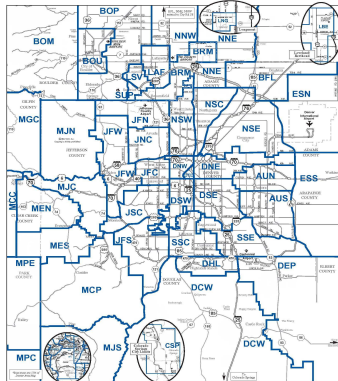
BOP
NNW
NNE
LNS
LNS
BOM
BRM
BOU
LSV
LAF
BRM
NNE
BFL
ESN
SUP
MGC
MJN
JFW
NSC
NSW
NSE
JFN
JNC
DNW
DNE
JFW
JFC
MCC
MJC
AUN
ESS
MEN
JSC
DSW
DSE
AUS
MES
JFS
SSC
SSE
DHL
DEP
MPE
MCP
DCW
MJS
CSP
MPC
DCW
BOULDER COUNTY
JEFFERSON COUNTY
CLEAR CREEK COUNTY
DOUGLAS COUNTY
ADAMS COUNTY
ARAPAHOE COUNTY
ELBERT COUNTY
PARK COUNTY
Denver International Airport